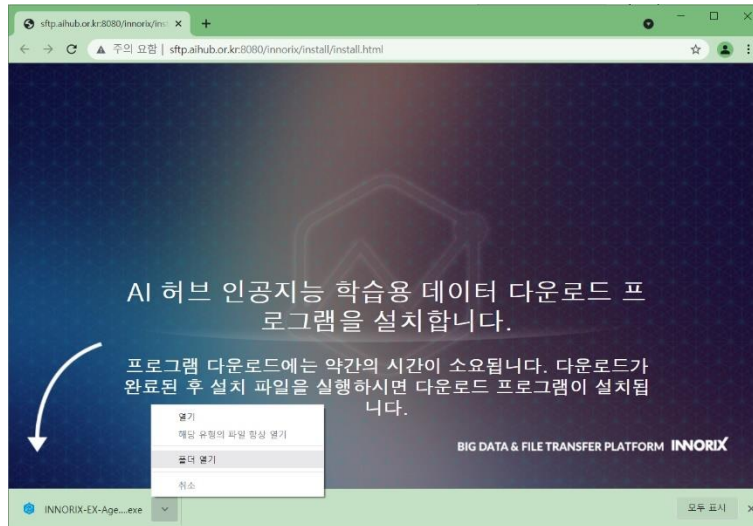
sftp.aihub.or.kr:8080/innorix/ins ×

주의 요함 | sftp.aihub.or.kr:8080/innorix/install/install.html

AI 허브 인공지능 학습용 데이터 다운로드 프로그램을 설치합니다.

프로그램 다운로드에는 약간의 시간이 소요됩니다. 다운로드가 완료된 후 설치 파일을 실행하시면 다운로드 프로그램이 설치됩니다.

열기
해당 유형의 파일 항상 열기
폴더 열기
취소

BIG DATA & FILE TRANSFER PLATFORM INNORIX

INNORIX-EX-Age....exe

모두 표시